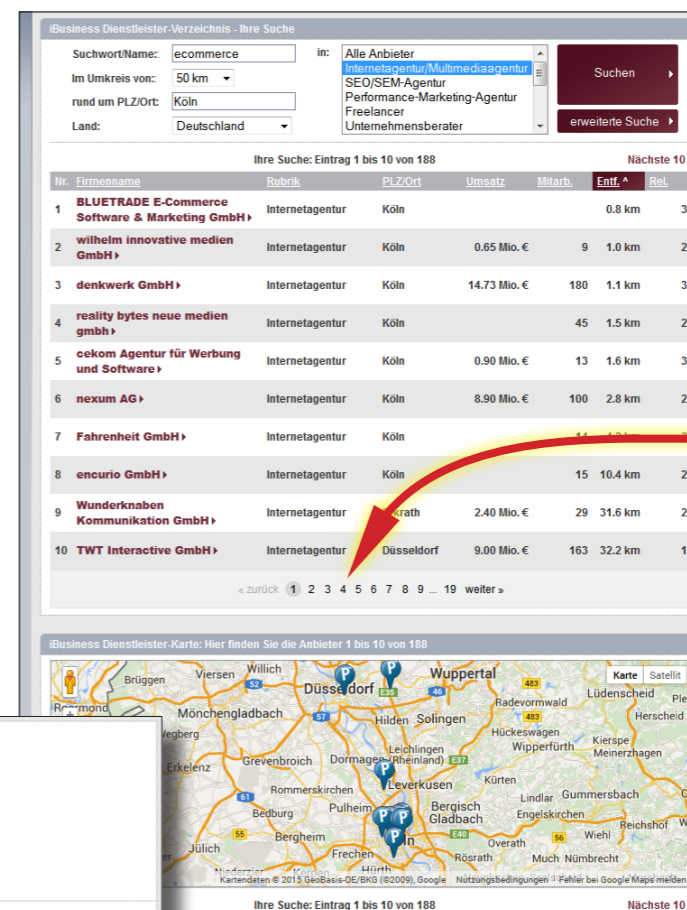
iBusiness Dienstleister-Verzeichnis - Ihre Suche

Suchwort/Name: ecommerce

Im Umkreis von: 50 km

rund um PLZ/Ort: Köln

Land: Deutschland

in: Alle Anbieter
Internetagentur/Multimediaagentur
SEO/SEM-Agentur
Performance-Marketing-Agentur
Freelancer
Unternehmensberater

Suchen

erweiterte Suche

Ihre Suche: Eintrag 1 bis 10 von 188

Nächste 10

| Nr. | Firmenname | Rubrik | PLZ/Ort | Umsatz | Mitarb. | Entf. ^ | Rel. |
|---|---|---|---|---|---|---|---|
| 1 | BLUETRADE E-Commerce Software & Marketing GmbH | Internetagentur | Köln | | | 0.8 km | 3 |
| 2 | wilhelm innovative medien GmbH | Internetagentur | Köln | 0.65 Mio. € | 9 | 1.0 km | 2 |
| 3 | denkwerk GmbH | Internetagentur | Köln | 14.73 Mio. € | 180 | 1.1 km | 3 |
| 4 | reality bytes neue medien gmbh | Internetagentur | Köln | | 45 | 1.5 km | 2 |
| 5 | cekom Agentur für Werbung und Software | Internetagentur | Köln | 0.90 Mio. € | 13 | 1.6 km | 3 |
| 6 | nexum AG | Internetagentur | Köln | 8.90 Mio. € | 100 | 2.8 km | 2 |
| 7 | Fahrenheit GmbH | Internetagentur | Köln | | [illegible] | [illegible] | |
| 8 | encurio GmbH | Internetagentur | Köln | | 15 | 10.4 km | 2 |
| 9 | Wunderknaben Kommunikation GmbH | Internetagentur | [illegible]krath | 2.40 Mio. € | 29 | 31.6 km | 2 |
| 10 | TWT Interactive GmbH | Internetagentur | Düsseldorf | 9.00 Mio. € | 163 | 32.2 km | 1 |

« zurück 1 2 3 4 5 6 7 8 9 ... 19 weiter »

iBusiness Dienstleister-Karte: Hier finden Sie die Anbieter 1 bis 10 von 188

Karte Satellit

Willich Viersen Düsseldorf Wuppertal Brüggen Mönchengladbach Hilden Solingen Radevormwald Lüdenscheid Herscheid Hückeswagen Wipperfürth Kierspe Meinerzhagen Leichlingen Dormagen (Rheinland) Grevenbroich Erkelenz Leverkusen Rommerskirchen Pulheim Bergisch Gladbach Kürten Lindlar Gummersbach Engelskirchen Reichshof Bedburg Bergheim Wiehl Jülich Frechen Rösrath Much Nümbrecht Hürth
52 57 46 E35 483 E37 55 56 E40

Kartendaten © 2015 GeoBasis-DE/BKG (©2009), Google Nutzungsbedingungen Fehler bei Google Maps melden

Ihre Suche: Eintrag 1 bis 10 von 188

Nächste 10